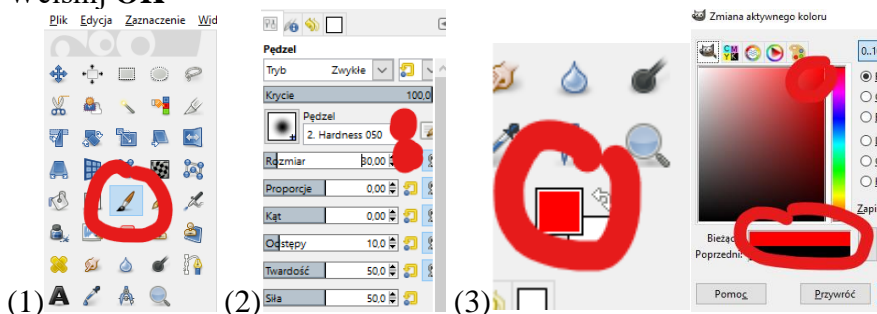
Wciśnij OK

Plik Edycja Zaznaczenie Wid

(1)

Pędzel
Tryb Zwykłe
Krycie 100,0
Pędzel
2. Hardness 050
Rozmiar 30,00
Proporcje 0,00
Kąt 0,00
Odstępy 10,0
Twardość 50,0
Siła 50,0

(2)

(3)

Zmiana aktywnego koloru
0..1
Zapi
Bieżą
Poprzedni:
Pomoc
Przywróć